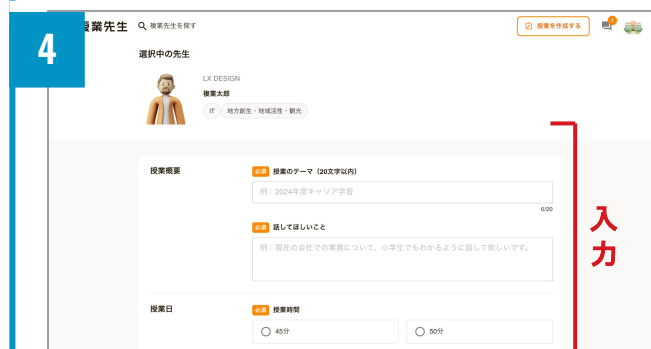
4

業先生 複業先生を探す

授業を作成する 1

選択中の先生

LX DESIGN
複業太郎
IT 地方創生・地域活性・観光

授業概要

必須 授業のテーマ（20文字以内）
例：2024年度キャリア学習
0/20

必須 話してほしいこと
例：現在の会社での業務について、小学生でもわかるように話して欲しいです。

授業日

必須 授業時間
45分
50分

入力